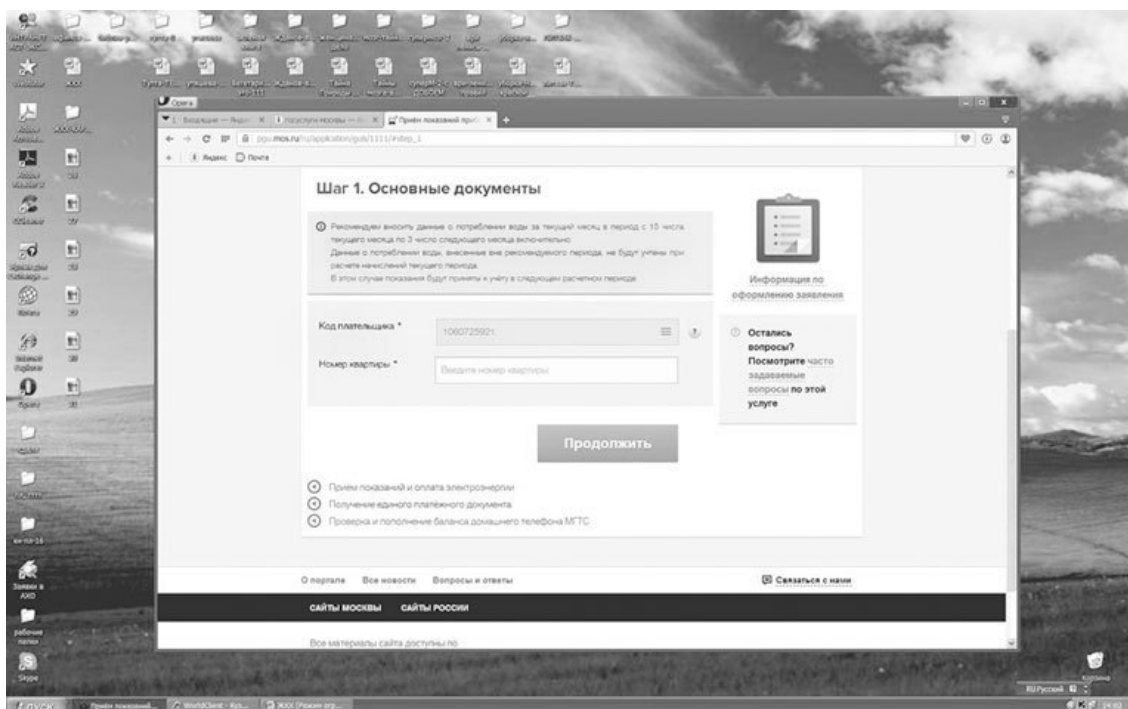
Opera

Входящие — Яндекс | Госуслуги Москвы | Приём показаний приб...

pgu.mos.ru/ru/application/guis/1111/#step_1

Яндекс Почта

Шаг 1. Основные документы

Рекомендуем вносить данные о потреблении воды за текущий месяц в период с 15 числа текущего месяца по 3 число следующего месяца включительно.
Данные о потреблении воды, внесенные вне рекомендуемого периода, не будут учтены при расчете начислений текущего периода.
В этом случае показания будут приняты к учёту в следующем расчетном периоде.

Информация по оформлению заявления

Код плательщика * 1060725921

Номер квартиры * Введите номер квартиры

Остались вопросы? Посмотрите часто задаваемые вопросы по этой услуге

Продолжить

Прием показаний и оплата электроэнергии
Получение единого платёжного документа
Проверка и пополнение баланса домашнего телефона МГТС

О портале Все новости Вопросы и ответы

Связаться с нами

САЙТЫ МОСКВЫ САЙТЫ РОССИИ

Все материалы сайта доступны по

Заявки в АХО
рабочие папки
Skype
Корзина

Пуск Приём показаний... WorldClient - Кул... ЖКХ [Режим огр...

RU Русский